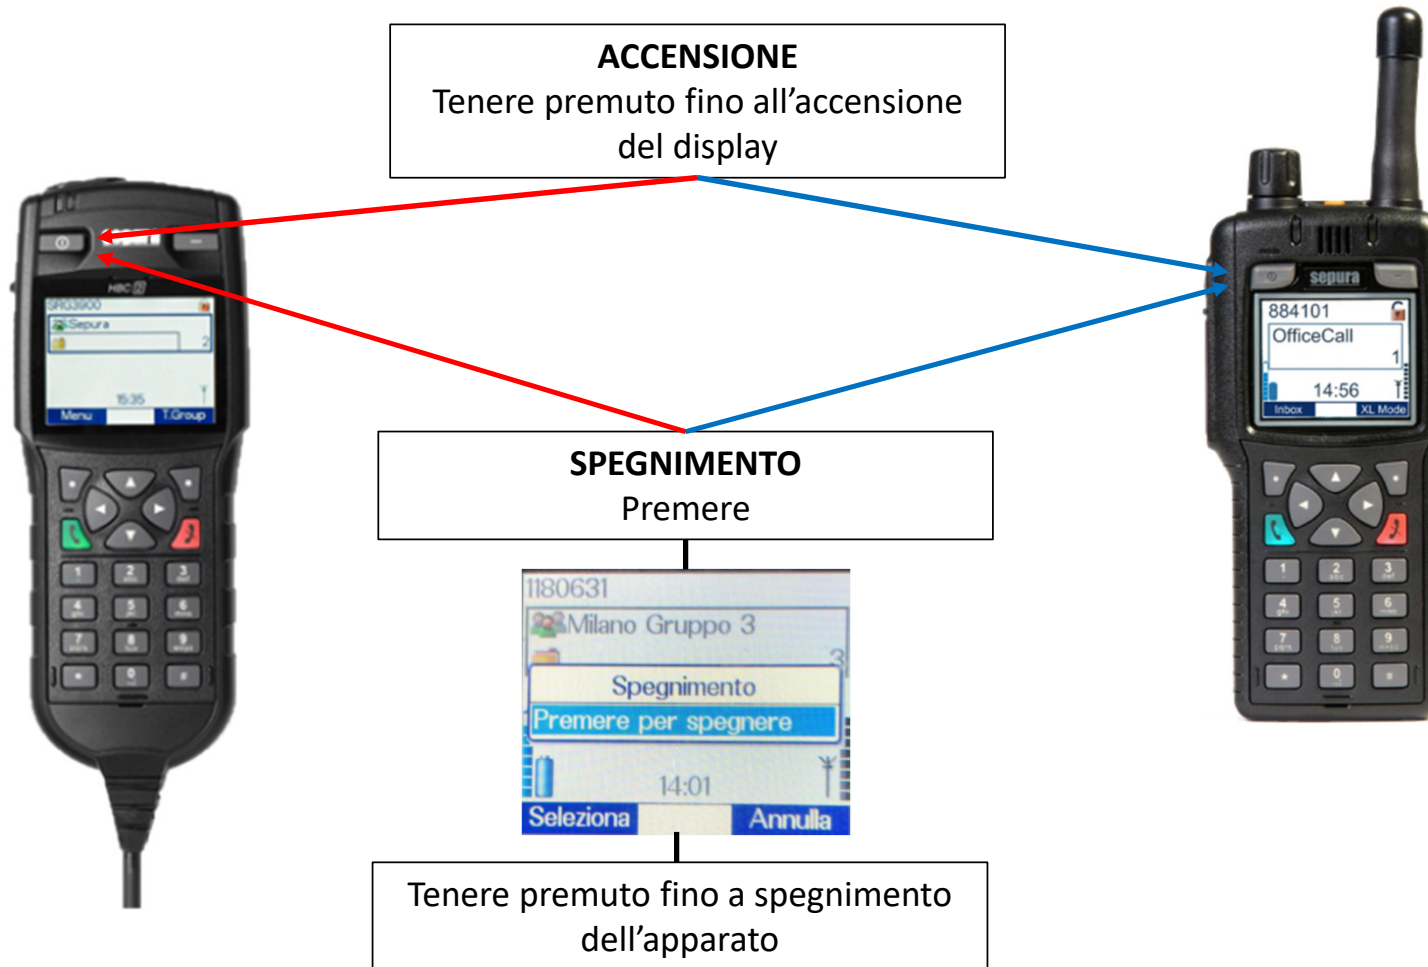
ACCENSIONE
Tenere premuto fino all'accensione del display

HBC
SRG3900
Sepura
2
15:35
Menu
T.Group

sepura
884101
OfficeCall
1
14:56
Inbox
XL Mode

SPEGNIMENTO
Premere

1180631
Milano Gruppo 3
3
Spegnimento
Premere per spegnere
14:01
Seleziona
Annulla

Tenere premuto fino a spegnimento dell'apparato